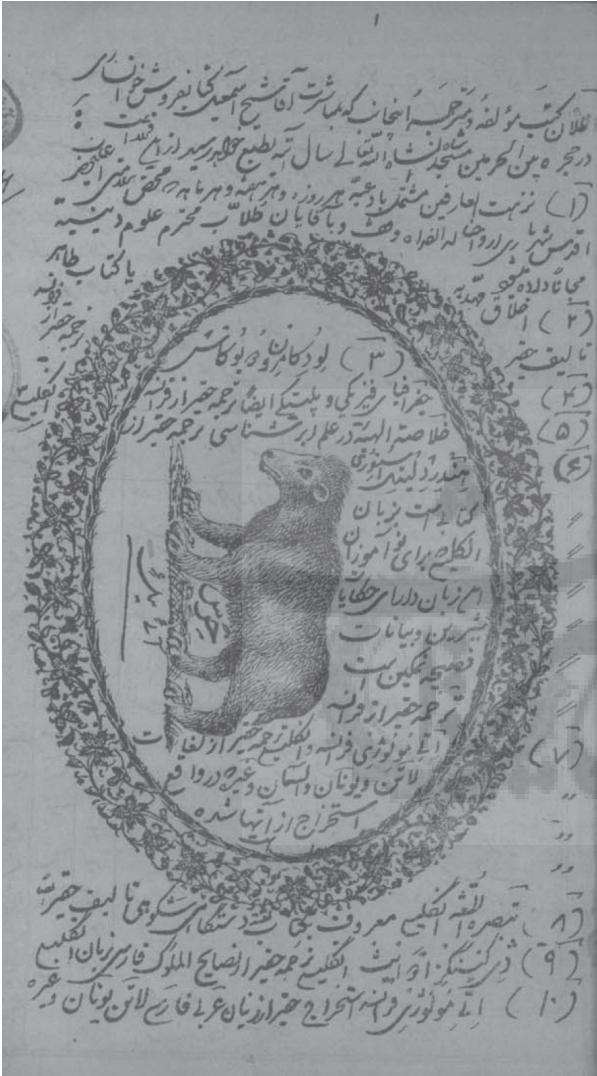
۱

اعلان کتب مؤلفه و مترجمه احباب که بمباشرت آقا شیخ اسمعیل کی بهروش خوانساری درجرجه ین الحرمین شریفین شاه الله تعالی سال آینده بطبع خواهد رسید از این قرار است

(۱) نزهت العارفین مشتمل بر دعیه هر روز و هر هفته و هر ماه و محقق حنفی الحضرت اقدس شهادت الی ارواحنا له الفداء وقف بابکایان طلاب محترم علوم دینیه

مجانا داده میشود هدیه باکتاب طاهر

(۲) اخلاق ... ترجمه حقیر از فرانسه

تالیف حقیر

(۳) لودکانارد و بوکاس

(۴) جغرافیای فرنگی و پلتیکی ایضا ترجمه حقیر از فرانسه

(۵) خلاصة الهندسه در علم ارثماتیقی ترجمه حقیر از

(۶) هندزر دلینی از نوشته

کتاب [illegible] صحبت بزبان

انگلیسی برای نوآموزان

اهم زبان دارای حکایات

شیرین و بیانات

فصیحه تمکین است

ترجمه حقیر از فرانسه

(۷) از مولوی فرانسه و انگلیسیه حقیر از لغات

لاتین و یونان داستان دیگره در واقع

استخراج از آنها شده

حرس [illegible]

(۸) تبصرة اللغة انگلیسی معروف بکتاب مشق دنشناسی تکو هی تالیف حقیر است

(۹) ذرکنستگ او انیت انگلیسی ترجمه حقیر النصایح الملوک فارسی بزبان انگلیسی

(۱۰) از مولوی فرانسه استخراج حقیر از زبان عرب فارس لاتین یونان و غیره